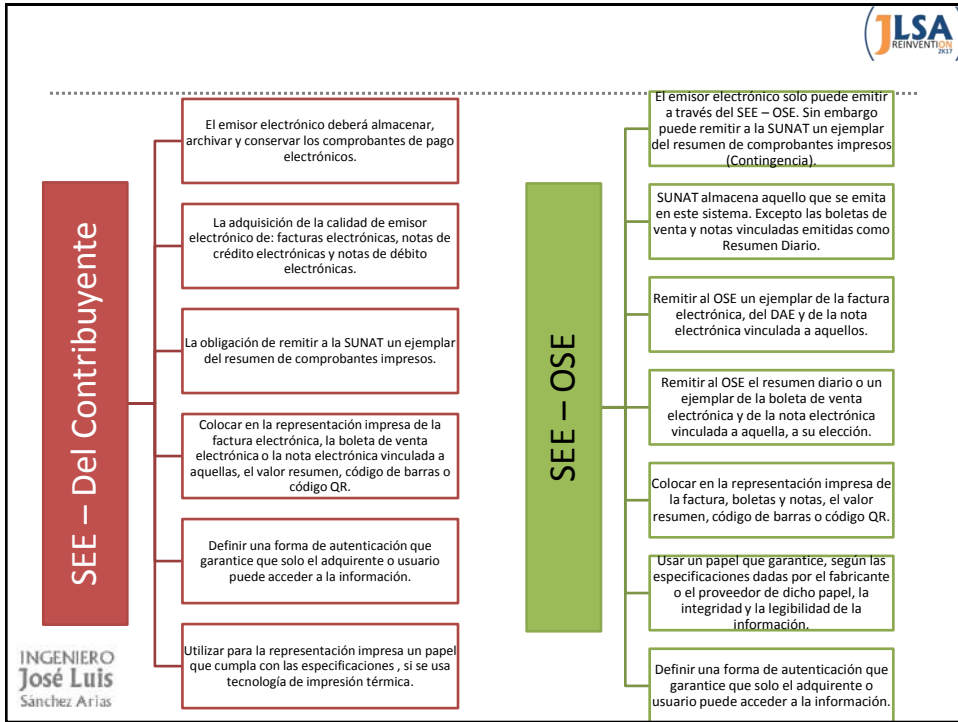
JLSA
REINVENTION
2K17

SEE – Del Contribuyente

El emisor electrónico deberá almacenar, archivar y conservar los comprobantes de pago electrónicos.

La adquisición de la calidad de emisor electrónico de: facturas electrónicas, notas de crédito electrónicas y notas de débito electrónicas.

La obligación de remitir a la SUNAT un ejemplar del resumen de comprobantes impresos.

Colocar en la representación impresa de la factura electrónica, la boleta de venta electrónica o la nota electrónica vinculada a aquellas, el valor resumen, código de barras o código QR.

Definir una forma de autenticación que garantice que solo el adquirente o usuario puede acceder a la información.

Utilizar para la representación impresa un papel que cumpla con las especificaciones , si se usa tecnología de impresión térmica.

SEE – OSE

El emisor electrónico solo puede emitir a través del SEE – OSE. Sin embargo puede remitir a la SUNAT un ejemplar del resumen de comprobantes impresos (Contingencia).

SUNAT almacena aquello que se emita en este sistema. Excepto las boletas de venta y notas vinculadas emitidas como Resumen Diario.

Remitir al OSE un ejemplar de la factura electrónica, del DAE y de la nota electrónica vinculada a aquellos.

Remitir al OSE el resumen diario o un ejemplar de la boleta de venta electrónica y de la nota electrónica vinculada a aquella, a su elección.

Colocar en la representación impresa de la factura, boletas y notas, el valor resumen, código de barras o código QR.

Usar un papel que garantice, según las especificaciones dadas por el fabricante o el proveedor de dicho papel, la integridad y la legibilidad de la información.

Definir una forma de autenticación que garantice que solo el adquirente o usuario puede acceder a la información.

INGENIERO
José Luis
Sánchez Arias